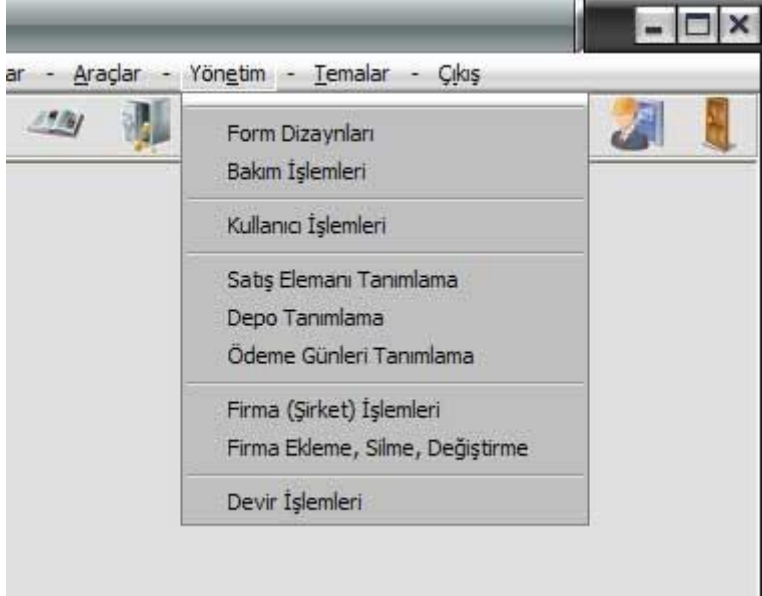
ar - Araçlar - Yönetim - Temalar - Çıkış

Form Dizaynları
Bakım İşlemleri

Kullanıcı İşlemleri

Satış Elemanı Tanımlama
Depo Tanımlama
Ödeme Günleri Tanımlama

Firma (Şirket) İşlemleri
Firma Ekleme, Silme, Değiştirme

Devir İşlemleri